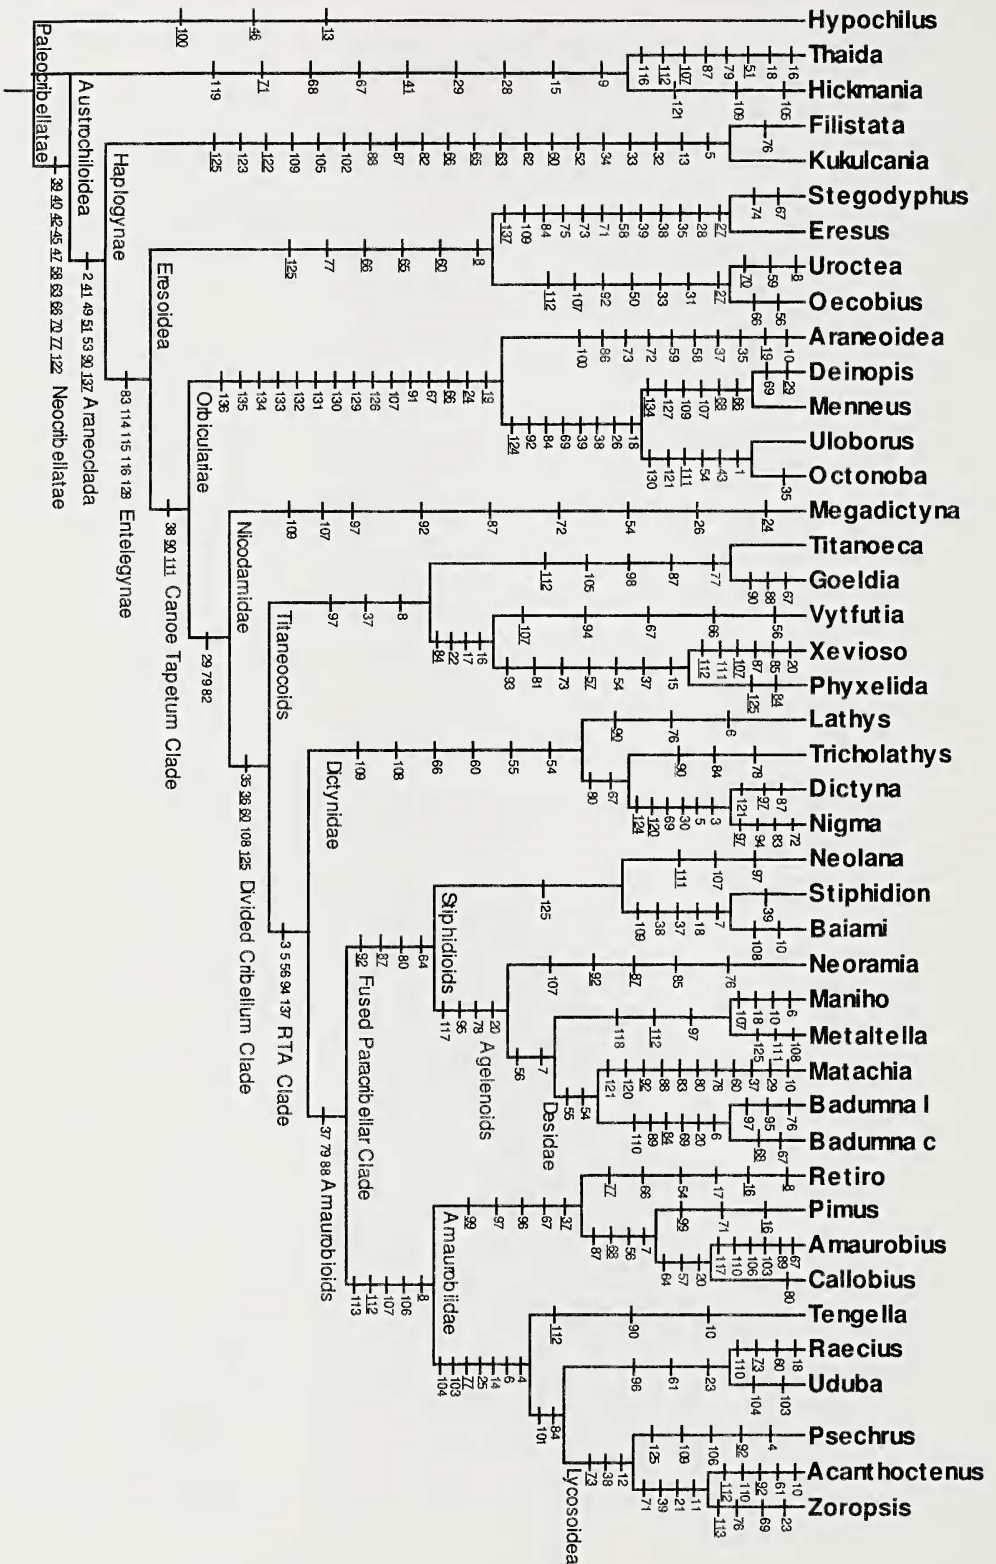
Hypochilus
Thaida
Hickmania
Filistata
Kukulcania
Stegodyphus
Eresus
Uroctea
Oecobius
Araneoidea
Deinopis
Menneus
Uloborus
Octonoba
Megadictyna
Titanoeca
Goeldia
Vytfutia
Xevioso
Phyxelida
Lathys
Tricholathys
Dictyna
Nigma
Neolana
Stiphidion
Baiami
Neoramia
Maniho
Metaltella
Matachia
Badumna l
Badumna c
Retiro
Pimus
Amaurobius
Callobius
Tengella
Raecius
Uduba
Psechrus
Acanthoctenus
Zoropsis

Paleocribellatae
Austrochiloidea
Haplogynae
Eresoidea
Orbiculariae
Nicodamidae
Titanoecoids
Dictynidae
Stiphidioids
Agelenoids
Desidae
Amaurobiidae
Lycosoidea

39 40 42-45 47 58 63 66 70 77 122 Neocribellatae
2 41 49 51 53 90 137 Araneoclada
83 114 115 116 128 Entelegynae
38 90 111 Canoe Tapetum Clade
29 79 82
35 36 60 108 125 Divided Cribellum Clade
3 5 56 94 137 RTA Clade
37 79 88 Amaurobioids
92 Fused Paracribellar Clade

100 46 13
119 71 68 67 41 29 28 15 9
116 112 107 87 79 51 18 16
121 109 105
125 123 122 109 105 102 88 87 82 66 65 63 62 60 52 34 33 32 13 5
76
125 77 66 65 60 8
137 109 84 75 73 71 58 39 38 35 28 27
74 67
112 107 92 50 33 31 27
70 59 8
66 56
136 135 134 133 132 131 130 129 126 107 91 67 66 24 19
100 86 73 72 59 58 37 35 19 10
29
69
124 92 84 69 39 38 26 18
134 127 109 107 68 66
130 121 111 54 43 1
35
109 107 97 92 87 72 54 26 24
97 37 8
112 105 98 87 77
90 88 67
84 22 17 16
107 94 67 66 56
33 81 73 57 54 37 15
112 111 107 87 85 20
125 84
109 108 66 60 55 54
92 76 6
80 67
90 84 78
124 120 69 30 5 3
121 97 87
97 94 83 72
125
111 107 97
109 38 37 18 7
39
108 10
92 80 64
117 96 78 20
107 92 87 85 76
107 18 10 6
125 111 108
56 7
118 112 97
55 54
121 120 92 88 83 80 78 60 37 29 10
110 89 84 69 20 6
97 95 76
68 67
99 97 96 67 37
77 66 54 17 16 8
87 68 56 7
99 71 16
64 57 20
117 110 106 103 89 67
80
113 112 107 106 8
104 103 77 25 14 6 4
112 90 10
96 61 23
110 73 60 18
104 103
101 84
125 109 106 92 4
73 38 12
71 39 21 11
112 110 92 61 10
113 76 69 23